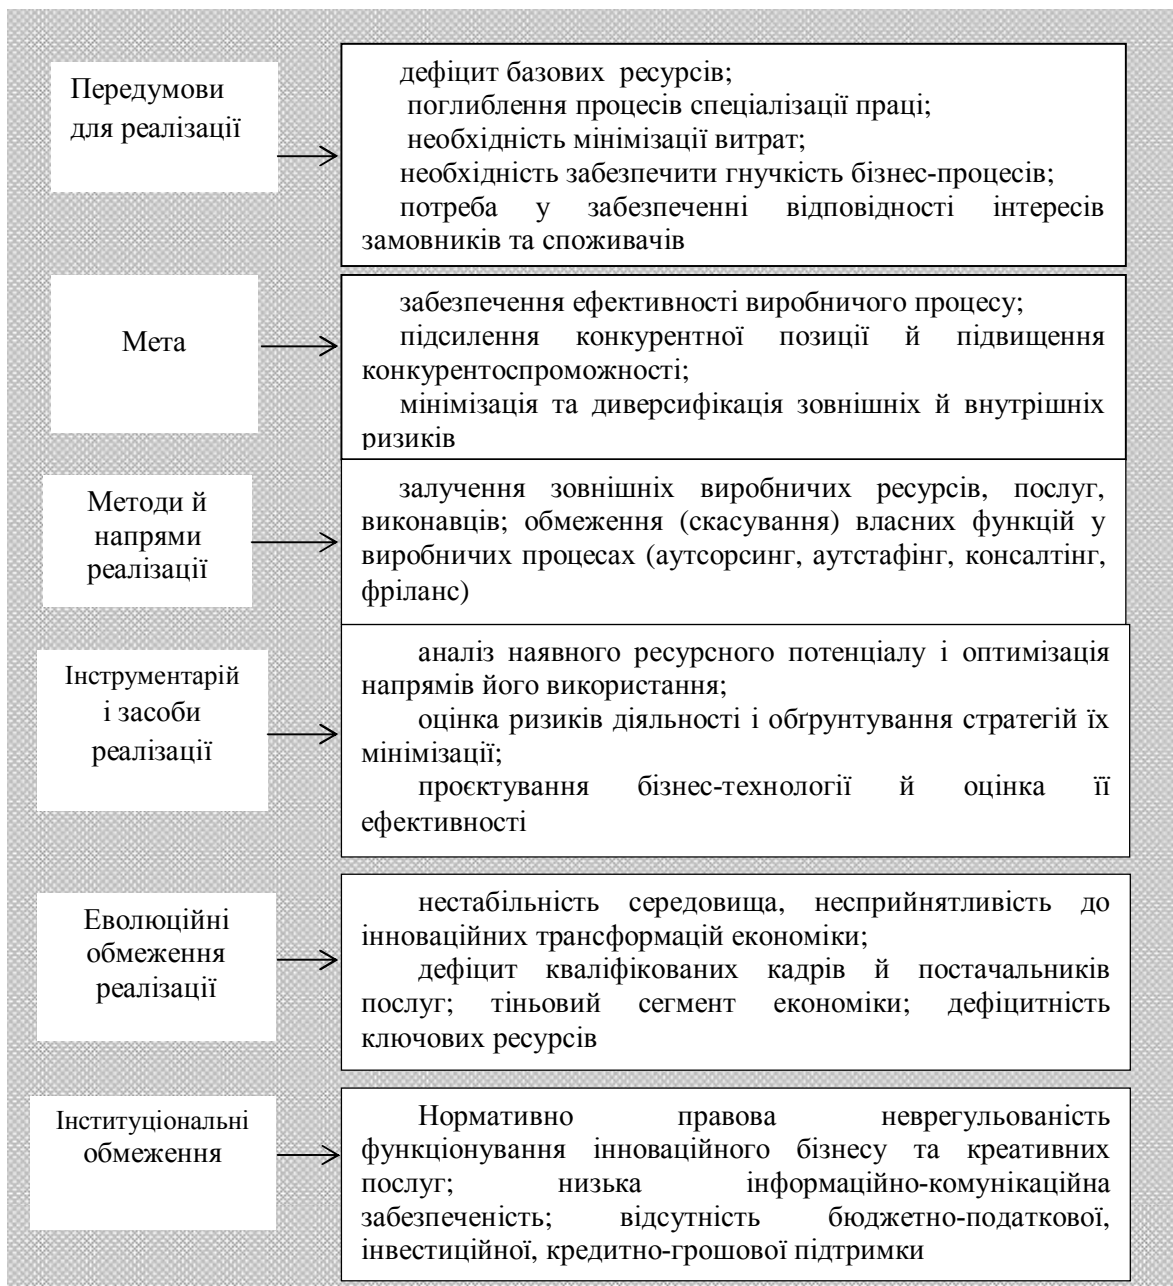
Передумови для реалізації

дефіцит базових ресурсів;
поглиблення процесів спеціалізації праці;
необхідність мінімізації витрат;
необхідність забезпечити гнучкість бізнес-процесів;
потреба у забезпеченні відповідності інтересів замовників та споживачів

Мета

забезпечення ефективності виробничого процесу;
підсилення конкурентної позиції й підвищення конкурентоспроможності;
мінімізація та диверсифікація зовнішніх й внутрішніх ризиків

Методи й напрями реалізації

залучення зовнішніх виробничих ресурсів, послуг, виконавців; обмеження (скасування) власних функцій у виробничих процесах (аутсорсинг, аутстафінг, консалтінг, фріланс)

Інструментарій і засоби реалізації

аналіз наявного ресурсного потенціалу і оптимізація напрямів його використання;
оцінка ризиків діяльності і обґрунтування стратегій їх мінімізації;
проєктування бізнес-технології й оцінка її ефективності

Еволюційні обмеження реалізації

нестабільність середовища, несприйнятливість до інноваційних трансформацій економіки;
дефіцит кваліфікованих кадрів й постачальників послуг; тіньовий сегмент економіки; дефіцитність ключових ресурсів

Інституціональні обмеження

Нормативно правова неврегульованість функціонування інноваційного бізнесу та креативних послуг; низька інформаційно-комунікаційна забезпеченість; відсутність бюджетно-податкової, інвестиційної, кредитно-грошової підтримки